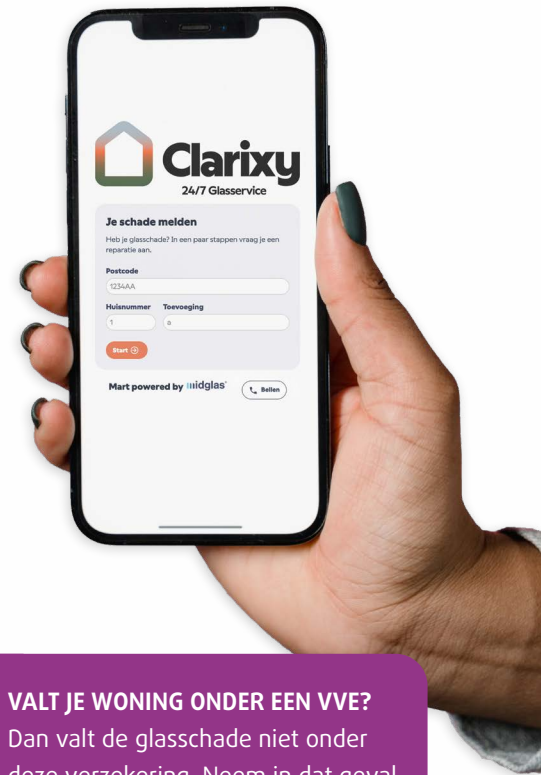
Clarixy
24/7 Glasservice

Je schade melden
Heb je glasschade? In een paar stappen vraag je een reparatie aan.

Postcode
1234AA

Huisnummer Toevoeging
1 a

Start

Mart powered by midglas

Bellen

VALT JE WONING ONDER EEN VVE?
Dan valt de glasschade niet onder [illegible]